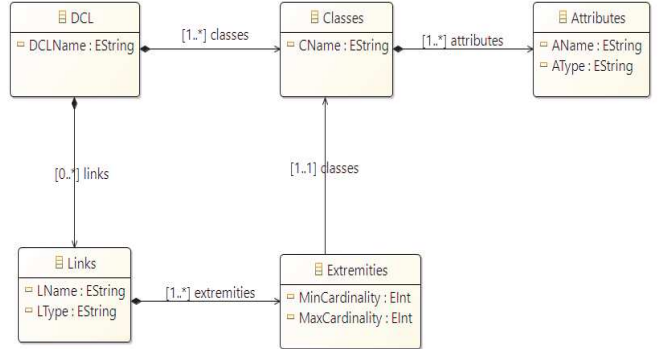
DCL
DCLName : EString

[1..*] classes

Classes
CName : EString

[1..*] attributes

Attributes
AName : EString
AType : EString

[0..*] links

[1..1] classes

Links
LName : EString
LType : EString

[1..*] extremities

Extremities
MinCardinality : EInt
MaxCardinality : EInt